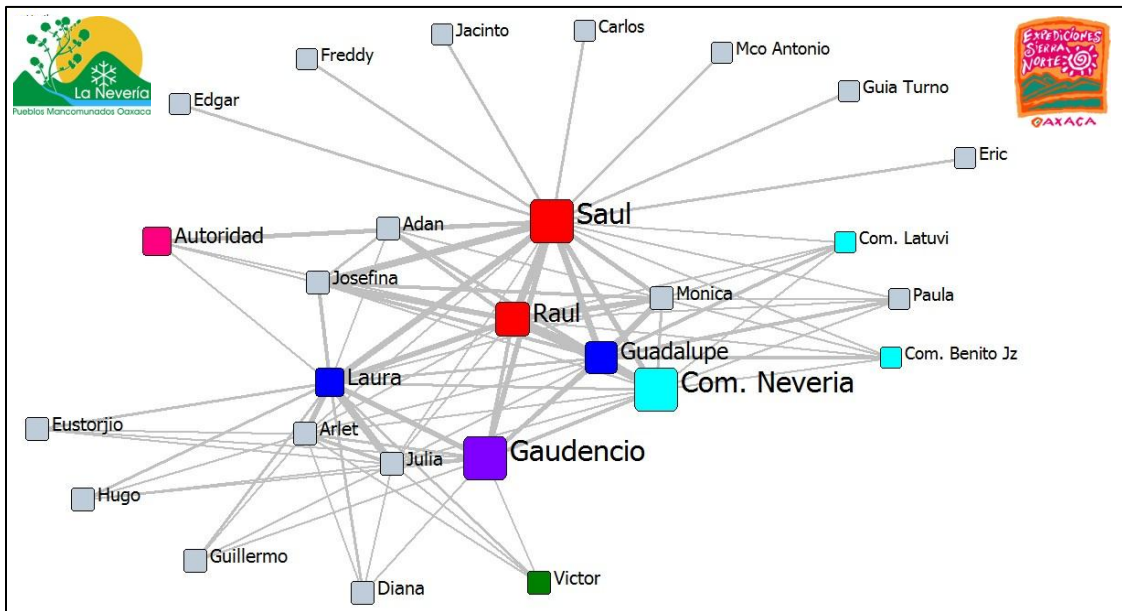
La Nevería
Pueblos Mancomunados Oaxaca

Expediciones Sierra Norte
OAXACA

Jacinto
Carlos
Freddy
Mco Antonio
Edgar
Guia Turno
Eric
Saul
Autoridad
Adan
Com. Latuvi
Josefina
Monica
Paula
Raul
Guadalupe
Com. Benito Jz
Laura
Com. Neveria
Eustorjio
Arlet
Gaudencio
Julia
Hugo
Guillermo
Diana
Victor